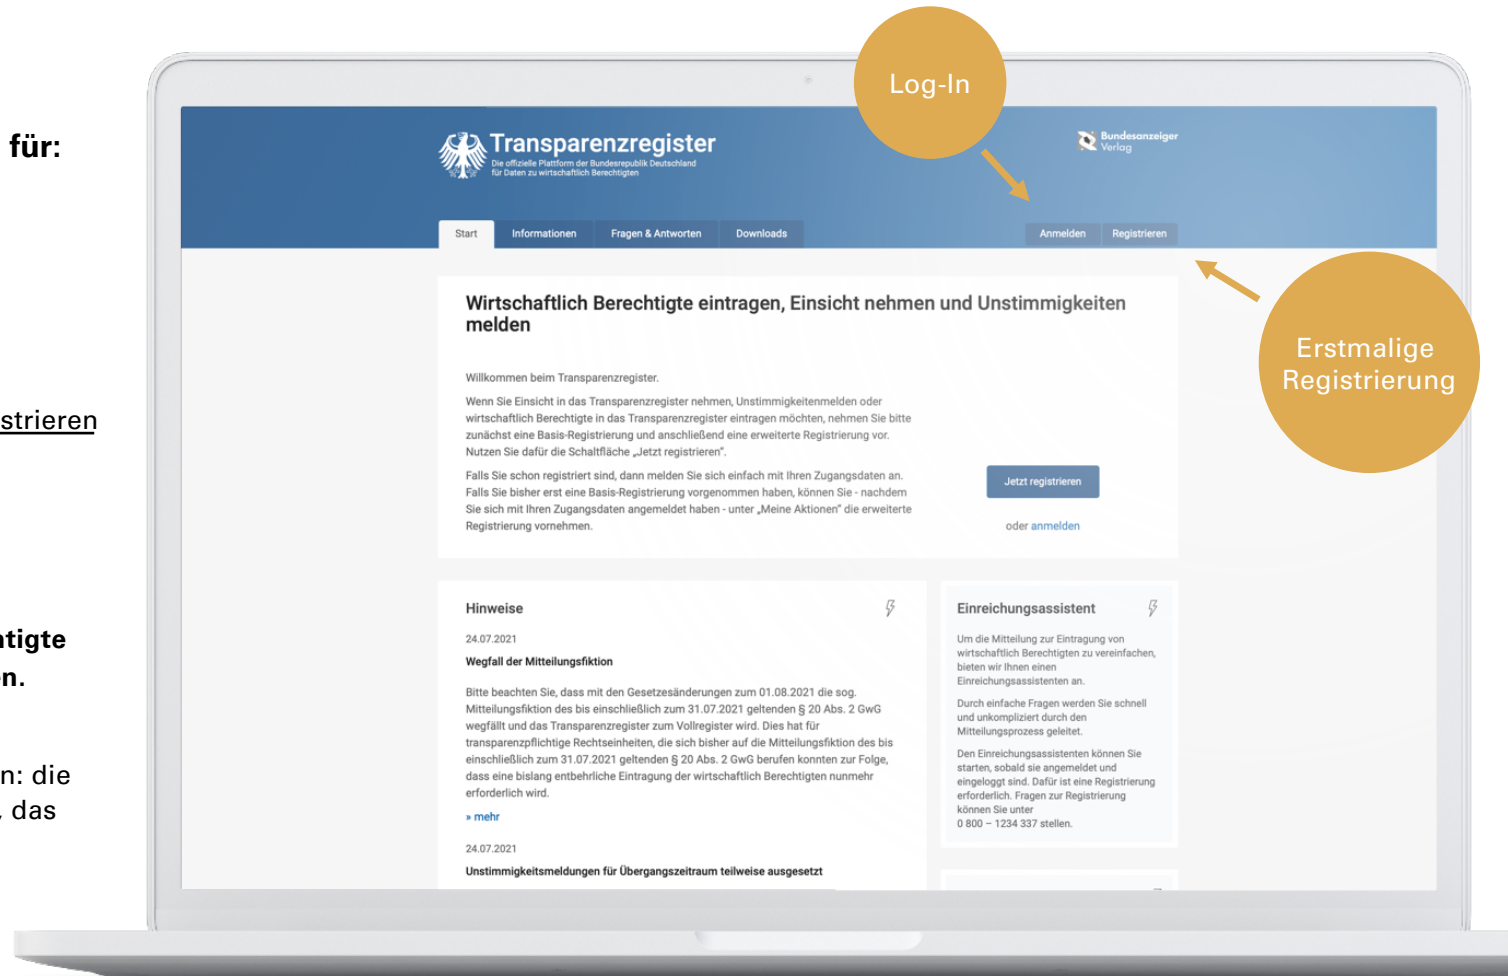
für:

strieren

tigte
n.

n: die
, das

Log-In

Transparenzregister
Die offizielle Plattform der Bundesrepublik Deutschland für Daten zu wirtschaftlich Berechtigten

Bundesanzeiger Verlag

Start | Informationen | Fragen & Antworten | Downloads

Anmelden | Registrieren

Erstmalige Registrierung

Wirtschaftlich Berechtigte eintragen, Einsicht nehmen und Unstimmigkeiten melden

Willkommen beim Transparenzregister.

Wenn Sie Einsicht in das Transparenzregister nehmen, Unstimmigkeitenmelden oder wirtschaftlich Berechtigte in das Transparenzregister eintragen möchten, nehmen Sie bitte zunächst eine Basis-Registrierung und anschließend eine erweiterte Registrierung vor. Nutzen Sie dafür die Schaltfläche „Jetzt registrieren".

Falls Sie schon registriert sind, dann melden Sie sich einfach mit Ihren Zugangsdaten an. Falls Sie bisher erst eine Basis-Registrierung vorgenommen haben, können Sie - nachdem Sie sich mit Ihren Zugangsdaten angemeldet haben - unter „Meine Aktionen" die erweiterte Registrierung vornehmen.

Jetzt registrieren

oder anmelden

Hinweise

24.07.2021

Wegfall der Mitteilungsfiktion

Bitte beachten Sie, dass mit den Gesetzesänderungen zum 01.08.2021 die sog. Mitteilungsfiktion des bis einschließlich zum 31.07.2021 geltenden § 20 Abs. 2 GwG wegfällt und das Transparenzregister zum Vollregister wird. Dies hat für transparenzpflichtige Rechtseinheiten, die sich bisher auf die Mitteilungsfiktion des bis einschließlich zum 31.07.2021 geltenden § 20 Abs. 2 GwG berufen konnten zur Folge, dass eine bislang entbehrliche Eintragung der wirtschaftlich Berechtigten nunmehr erforderlich wird.

» mehr

24.07.2021

Unstimmigkeitsmeldungen für Übergangszeitraum teilweise ausgesetzt

Einreichungsassistent

Um die Mitteilung zur Eintragung von wirtschaftlich Berechtigten zu vereinfachen, bieten wir Ihnen einen Einreichungsassistenten an.

Durch einfache Fragen werden Sie schnell und unkompliziert durch den Mitteilungsprozess geleitet.

Den Einreichungsassistenten können Sie starten, sobald sie angemeldet und eingeloggt sind. Dafür ist eine Registrierung erforderlich. Fragen zur Registrierung können Sie unter 0 800 – 1234 337 stellen.